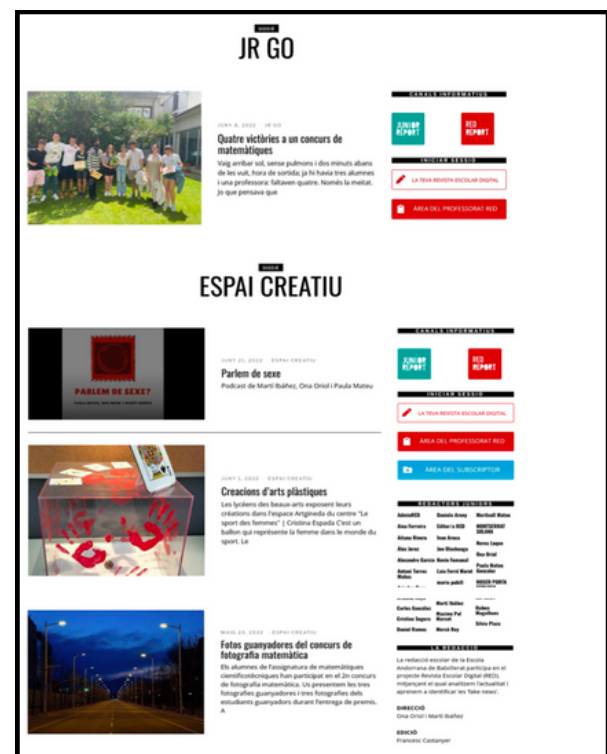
SECCIÓ

JR GO

JUNY 8, 2022 · JR GO

Quatre victòries a un concurs de matemàtiques

Vaig arribar sol, sense pulmons i dos minuts abans de les vuit, hora de sortida; ja hi havia tres alumnes i una professora: faltaven quatre. Només la meitat. Jo que pensava que

CANALS INFORMATIUS

JUNIOR REPORT

RED REPORT

INICIAR SESSIÓ

LA TEVA REVISTA ESCOLAR DIGITAL

ÀREA DEL PROFESSORAT RED

SECCIÓ

ESPAI CREATIU

PARLEM DE SEXE?

JUNY 21, 2022 · ESPAI CREATIU

Parlem de sexe

Podcast de Martí Ibáñez, Ona Oriol i Paula Mateu

JUNY 1, 2022 · ESPAI CREATIU

Creacions d'arts plàstiques

Les lycéens des beaux-arts exposent leurs créations dans l'espace Artgineda du centre "Le sport des femmes" | Cristina Espada C'est un ballon qui représente la femme dans le monde du sport. Le

MAIG 23, 2022 · ESPAI CREATIU

Fotos guanyadores del concurs de fotografia matemàtica

Els alumnes de l'assignatura de matemàtiques científicotècniques han participat en el 2n concurs de fotografia matemàtica. Us presentem les tres fotografies guanyadores i tres fotografies dels estudiants guanyadors durant l'entrega de premis. A

CANALS INFORMATIUS

JUNIOR REPORT

RED REPORT

INICIAR SESSIÓ

LA TEVA REVISTA ESCOLAR DIGITAL

ÀREA DEL PROFESSORAT RED

ÀREA DEL SUBSCRIPTOR

REDACTORS JUNIORS

| | | |
|---|---|---|
| AdminRED | Daniela Arnay | Maribell Mateo |
| Aina Ferreira | Editor/a RED | MONTSERRAT SOLANA |
| Alizee Rivera | Ivan Arnau | Nerea Luque |
| Álex Jerez | Jan Blashenga | Ona Oriol |
| Alexandre García | Kevin Fontanal | Paula Mateu González |
| Antoni Torres Matas | Laia Ferré Marat | ROGER PORTA |
| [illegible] | maria pubill | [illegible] |
| Carlos González | Martí Ibáñez | Ruben Magalhaes |
| Cristina Segura | Maxime Pol Marcel | Silvia Plaza |
| Daniel Ramos | Mercè Rey | |

LA REDACCIÓ

La redacció escolar de la Escola Andorrana de Batxillerat participa en el projecte Revista Escolar Digital (RED), mitjançant el qual analitzem l'actualitat i aprenem a identificar les 'fake news'.

DIRECCIÓ

Ona Oriol i Martí Ibáñez

EDICIÓ

Francesc Castanyer